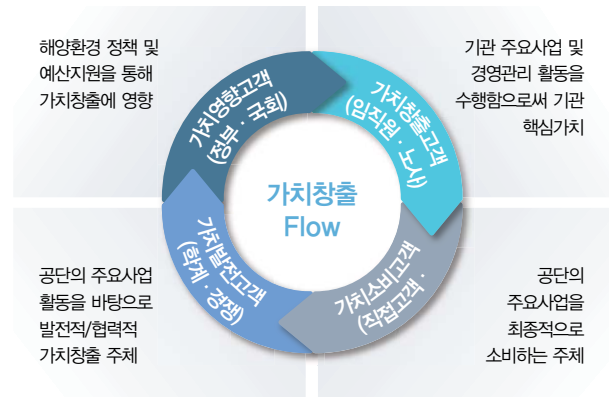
해양환경 정책 및 예산지원을 통해 가치창출에 영향

기관 주요사업 및 경영관리 활동을 수행함으로써 기관 핵심가치

가치영향고객 (정부 · 국회)

가치창출고객 (임직원 · 노사)

가치창출 Flow

가치발전고객 (학계 · 경쟁)

가치소비고객 (직접고객 · )

공단의 주요사업 활동을 바탕으로 발전적/협력적 가치창출 주체

공단의 주요사업을 최종적으로 소비하는 주체